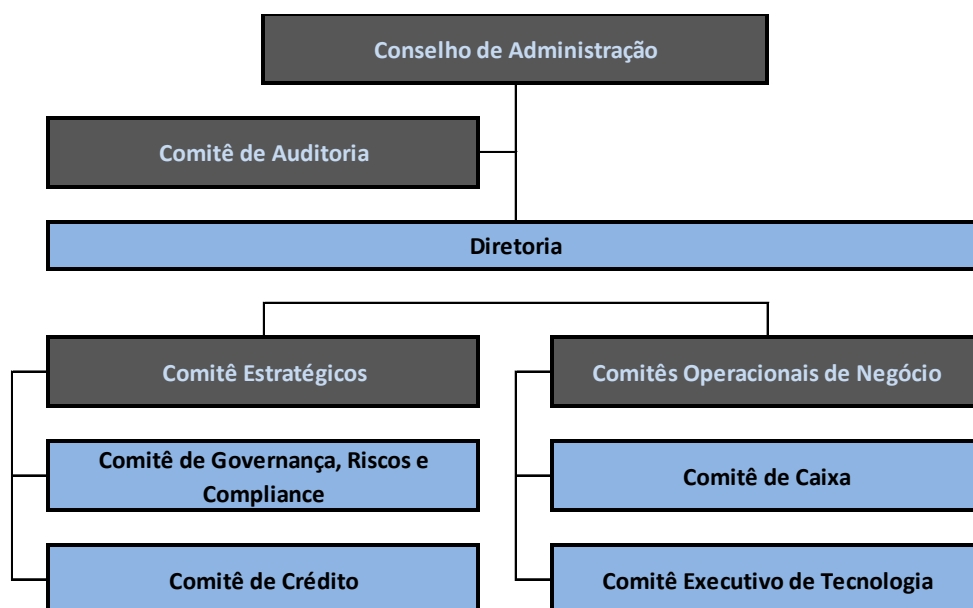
Conselho de Administração

Comitê de Auditoria

Diretoria

Comitê Estratégicos

Comitê de Governança, Riscos e Compliance

Comitê de Crédito

Comitês Operacionais de Negócio

Comitê de Caixa

Comitê Executivo de Tecnologia